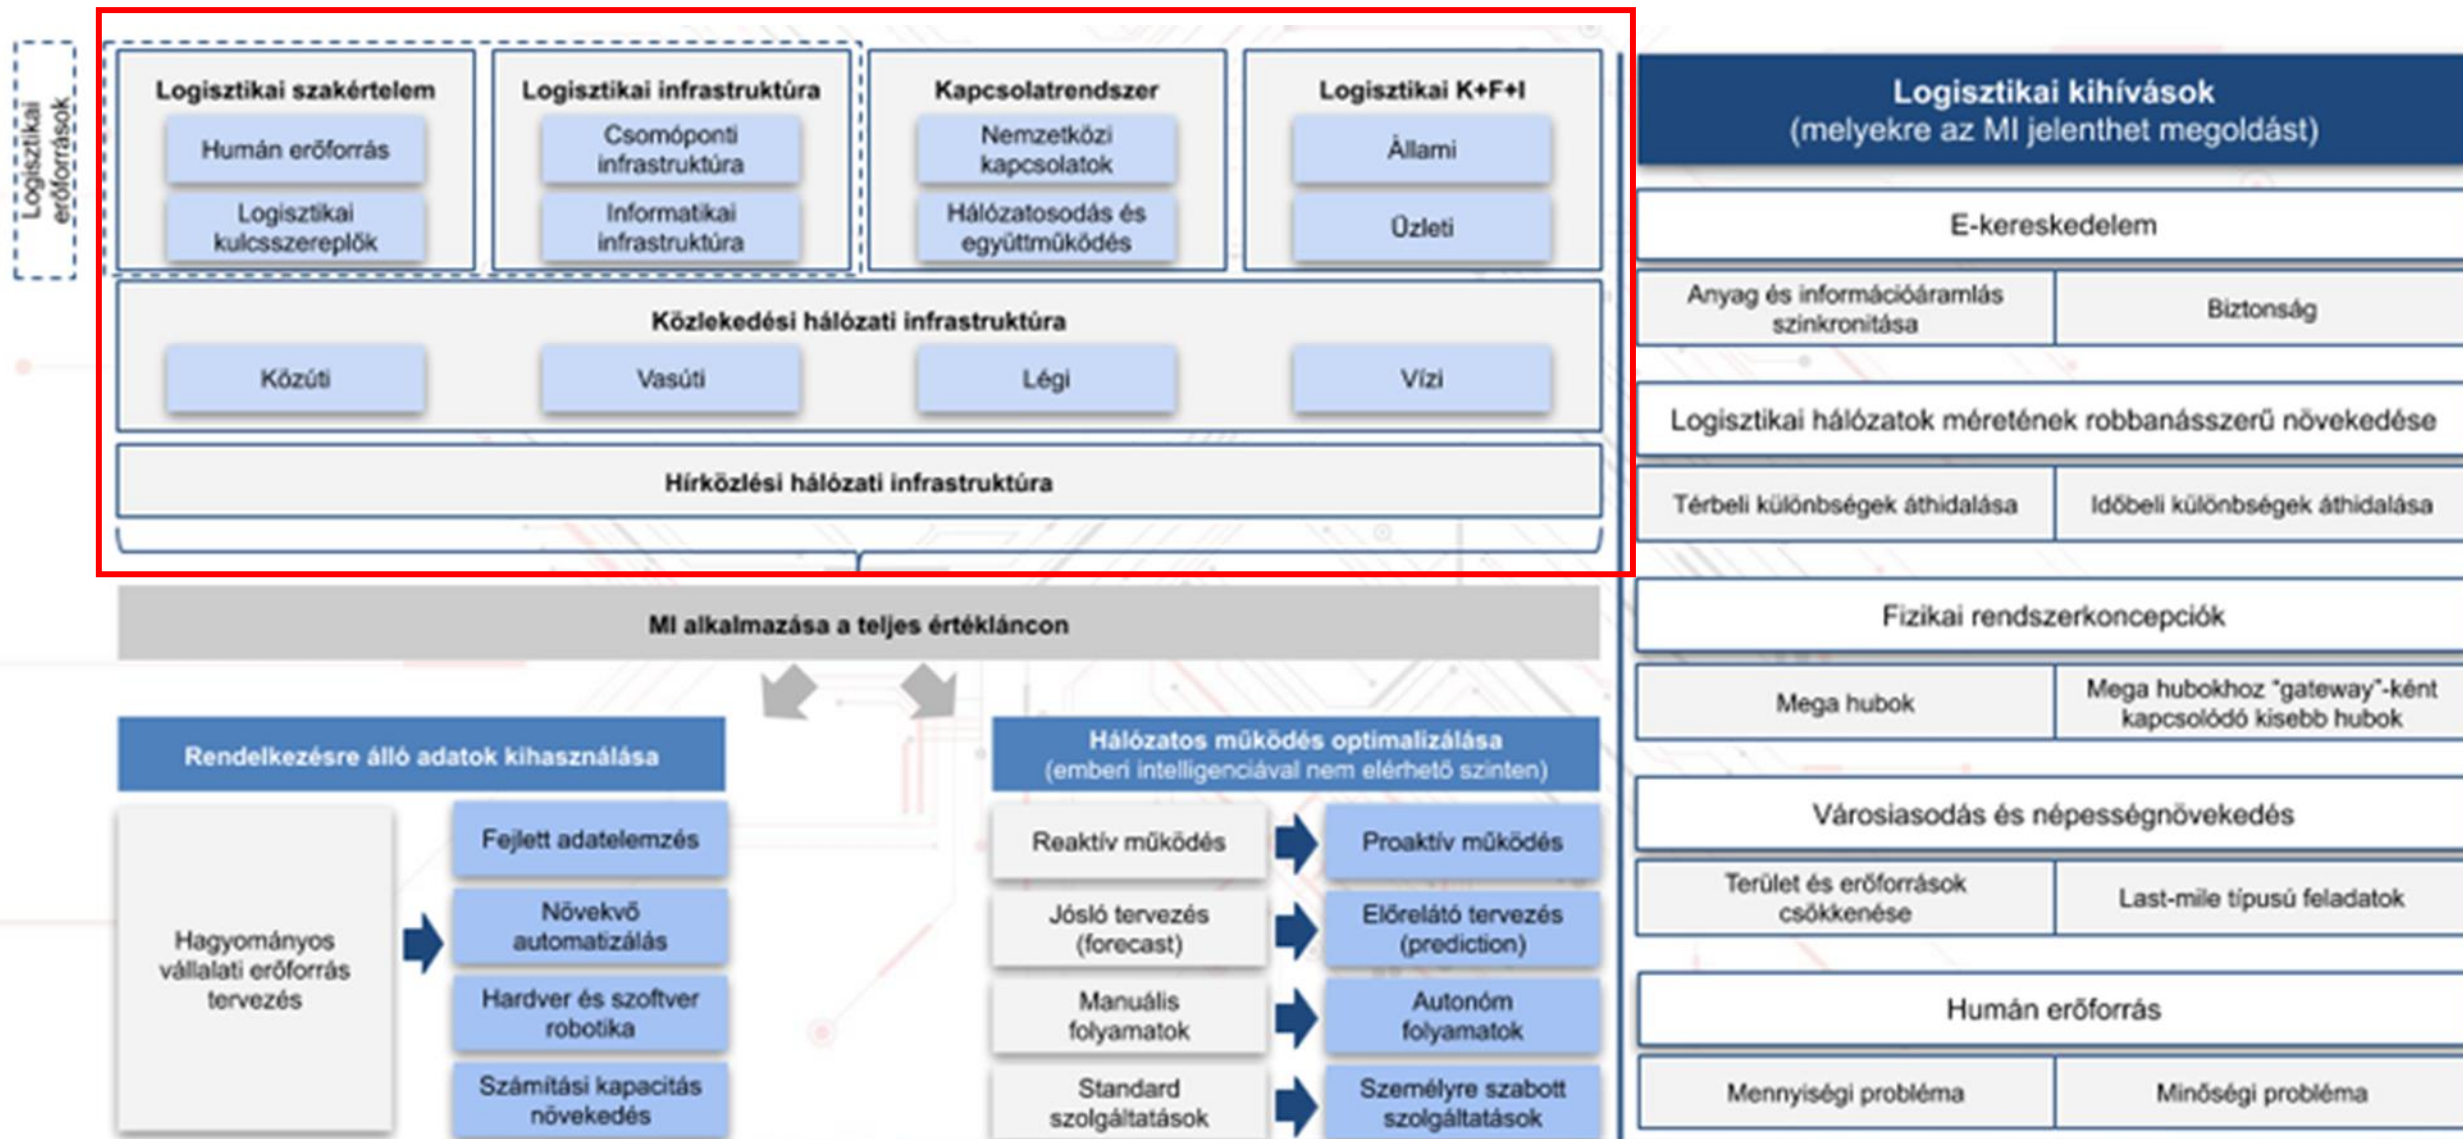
Logisztikai erőforrások

Logisztikai szakértelem
Humán erőforrás
Logisztikai kulcsszereplők

Logisztikai infrastruktúra
Csomóponti infrastruktúra
Informatikai infrastruktúra

Kapcsolatrendszer
Nemzetközi kapcsolatok
Hálózatosodás és együttműködés

Logisztikai K+F+I
Állami
Üzleti

Közlekedési hálózati infrastruktúra
Közúti
Vasúti
Légi
Vízi

Hírközlési hálózati infrastruktúra

MI alkalmazása a teljes értékláncon

Rendelkezésre álló adatok kihasználása
Hagyományos vállalati erőforrás tervezés
Fejlett adatelemzés
Növekvő automatizálás
Hardver és szoftver robotika
Számítási kapacitás növekedés

Hálózatos működés optimalizálása
(emberi intelligenciával nem elérhető szinten)
Reaktív működés
Proaktív működés
Jósló tervezés (forecast)
Előrelátó tervezés (prediction)
Manuális folyamatok
Autonóm folyamatok
Standard szolgáltatások
Személyre szabott szolgáltatások

Logisztikai kihívások
(melyekre az MI jelenthet megoldást)

E-kereskedelem
Anyag és információáramlás szinkronitása
Biztonság

Logisztikai hálózatok méretének robbanásszerű növekedése
Térbeli különbségek áthidalása
Időbeli különbségek áthidalása

Fizikai rendszerkoncepciók
Mega hubok
Mega hubokhoz "gateway"-ként kapcsolódó kisebb hubok

Városiasodás és népességnövekedés
Terület és erőforrások csökkenése
Last-mile típusú feladatok

Humán erőforrás
Mennyiségi probléma
Minőségi probléma